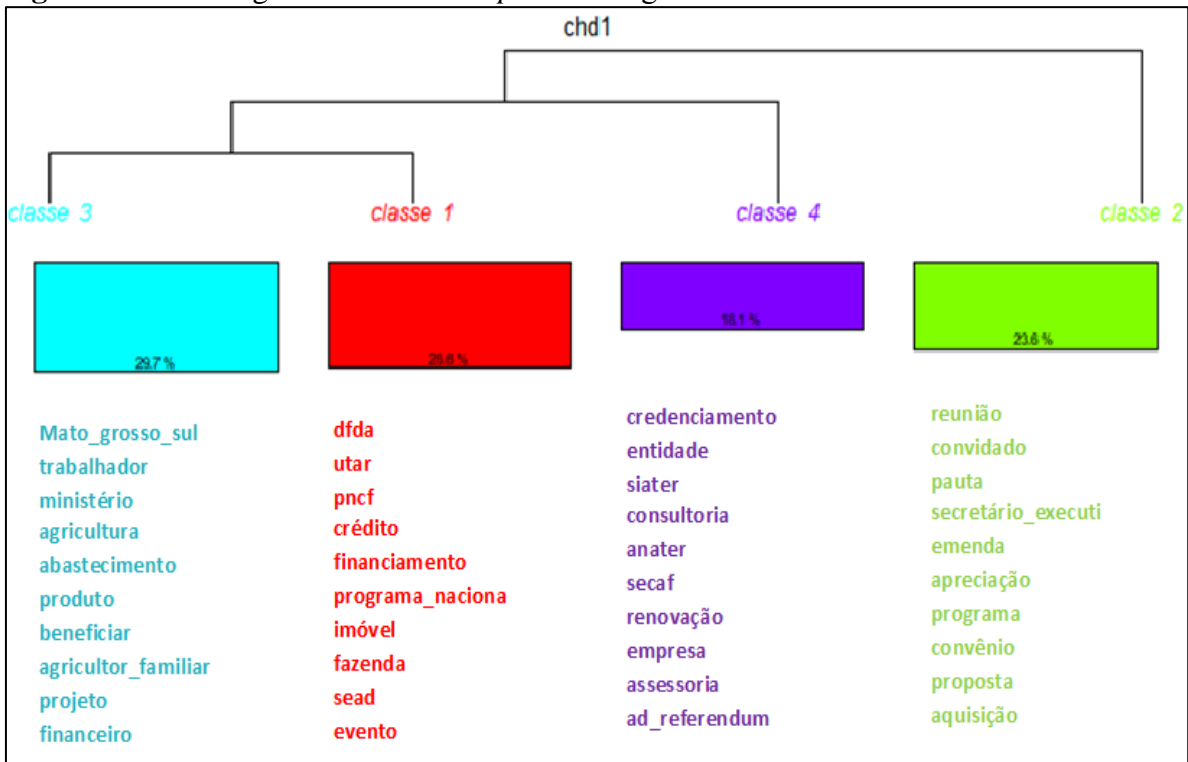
chd1

classe 3

classe 1

classe 4

classe 2

29.7 %

28.6 %

18.1 %

23.6 %

Mato_grosso_sul
trabalhador
ministério
agricultura
abastecimento
produto
beneficiar
agricultor_familiar
projeto
financeiro

dfda
utar
pncf
crédito
financiamento
programa_naciona
imóvel
fazenda
sead
evento

credenciamento
entidade
siater
consultoria
anater
secaf
renovação
empresa
assessoria
ad_referendum

reunião
convidado
pauta
secretário_executi
emenda
apreciação
programa
convênio
proposta
aquisição